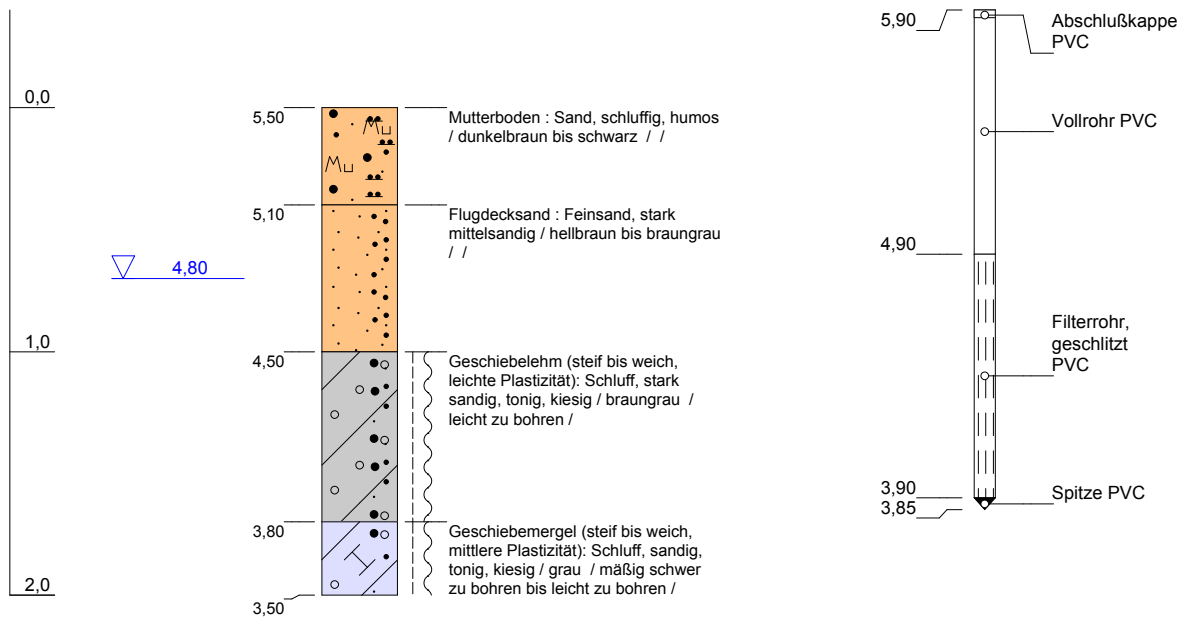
0,0

1,0

2,0

4,80

5,50

Mu

Mu

Mutterboden : Sand, schluffig, humos / dunkelbraun bis schwarz / /

5,10

Flugdecksand : Feinsand, stark mittelsandig / hellbraun bis braungrau / /

4,50

Geschiebelehm (steif bis weich, leichte Plastizität): Schluff, stark sandig, tonig, kiesig / braungrau / leicht zu bohren /

3,80

Geschiebemergel (steif bis weich, mittlere Plastizität): Schluff, sandig, tonig, kiesig / grau / mäßig schwer zu bohren bis leicht zu bohren /

3,50

5,90

Abschlußkappe PVC

Vollrohr PVC

4,90

Filterrohr, geschlitzt PVC

3,90

3,85

Spitze PVC